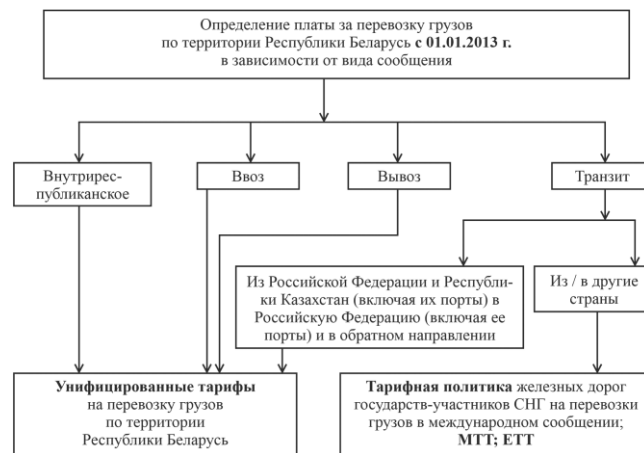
Определение платы за перевозку грузов по территории Республики Беларусь **с 01.01.2013 г.** в зависимости от вида сообщения

Внутриреспубликанское

Ввоз

Вывоз

Транзит

Из Российской Федерации и Республики Казахстан (включая их порты) в Российскую Федерацию (включая ее порты) и в обратном направлении

Из / в другие страны

**Унифицированные тарифы** на перевозку грузов по территории Республики Беларусь

**Тарифная политика** железных дорог государств-участников СНГ на перевозки грузов в международном сообщении; **МТТ; ЕТТ**